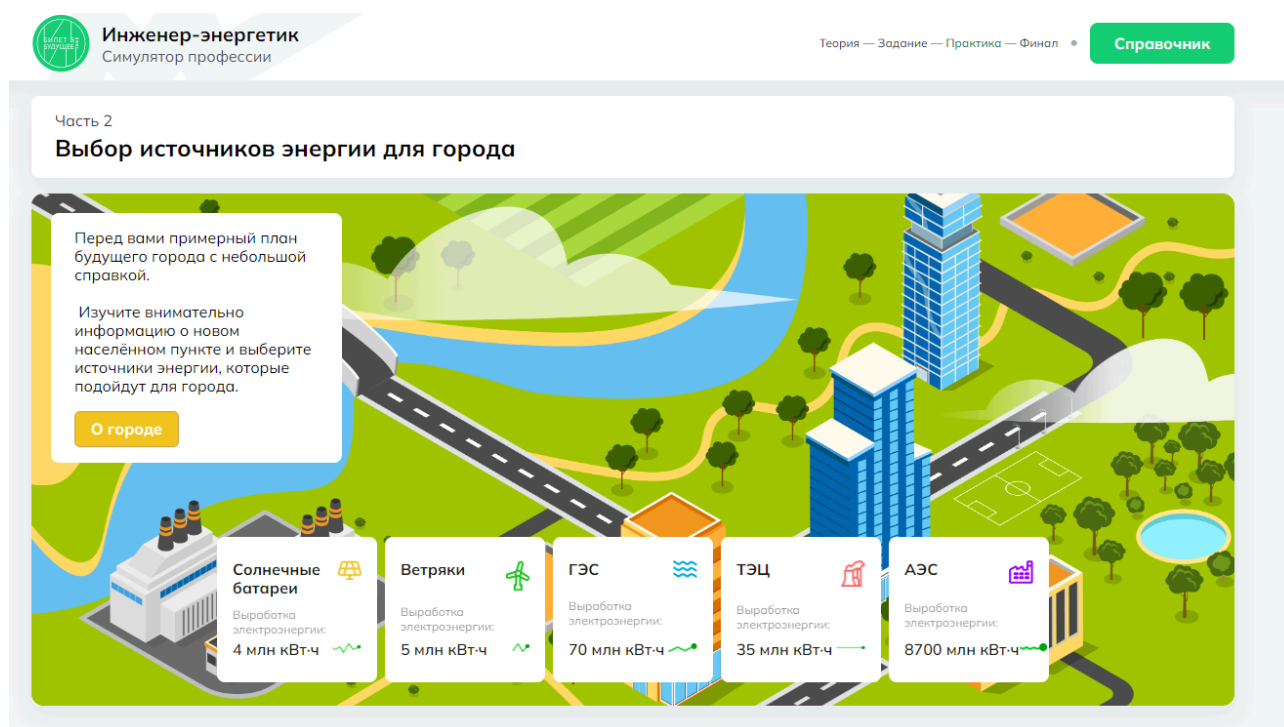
БИЛЕТ В БУДУЩЕЕ

Инженер-энергетик
Симулятор профессии

Теория — Задание — Практика — Финал

Справочник

Часть 2

Выбор источников энергии для города

Перед вами примерный план будущего города с небольшой справкой.

Изучите внимательно информацию о новом населённом пункте и выберите источники энергии, которые подойдут для города.

О городе

Солнечные батареи
Выработка электроэнергии:
4 млн кВт·ч

Ветряки
Выработка электроэнергии:
5 млн кВт·ч

ГЭС
Выработка электроэнергии:
70 млн кВт·ч

ТЭЦ
Выработка электроэнергии:
35 млн кВт·ч

АЭС
Выработка электроэнергии:
8700 млн кВт·ч